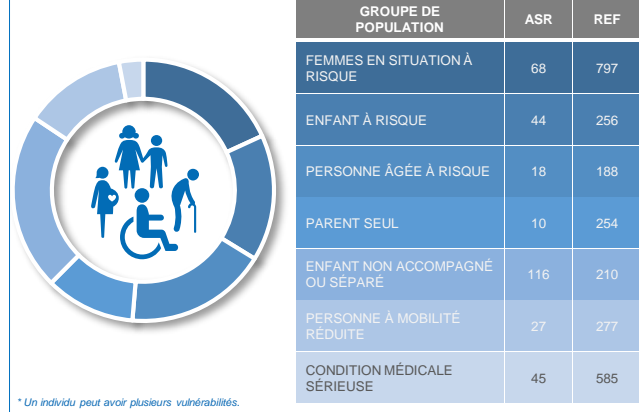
| GROUPE DE POPULATION | ASR | REF |
|---|---|---|
| FEMMES EN SITUATION À RISQUE | 68 | 797 |
| ENFANT À RISQUE | 44 | 256 |
| PERSONNE ÂGÉE À RISQUE | 18 | 188 |
| PARENT SEUL | 10 | 254 |
| ENFANT NON ACCOMPAGNÉ OU SÉPARÉ | 116 | 210 |
| PERSONNE À MOBILITÉ RÉDUITE | 27 | 277 |
| CONDITION MÉDICALE SÉRIEUSE | 45 | 585 |

* Un individu peut avoir plusieurs vulnérabilités.